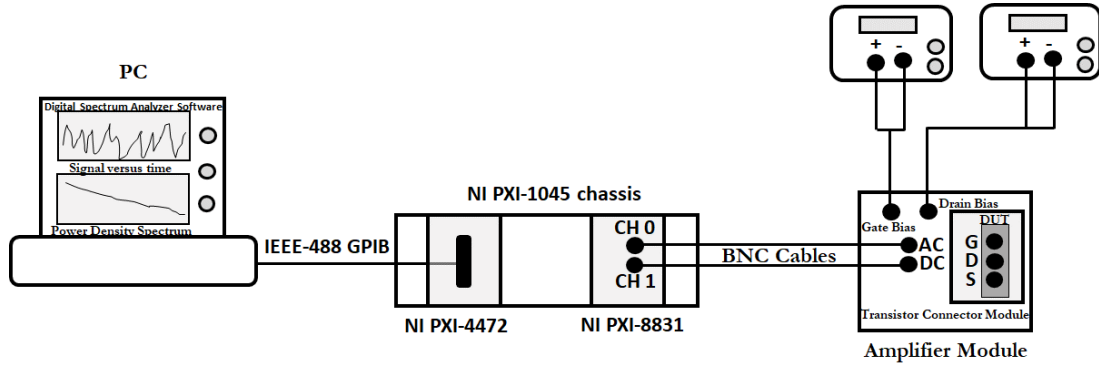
PC

Digital Spectrum Analyzer Software

Signal versus time

Power Density Spectrum

IEEE-488 GPIB

NI PXI-1045 chassis

CH 0

CH 1

NI PXI-4472

NI PXI-8831

BNC Cables

+ -

+ -

Gate Bias

Drain Bias

AC

DC

DUT

G

D

S

Transistor Connector Module

Amplifier Module